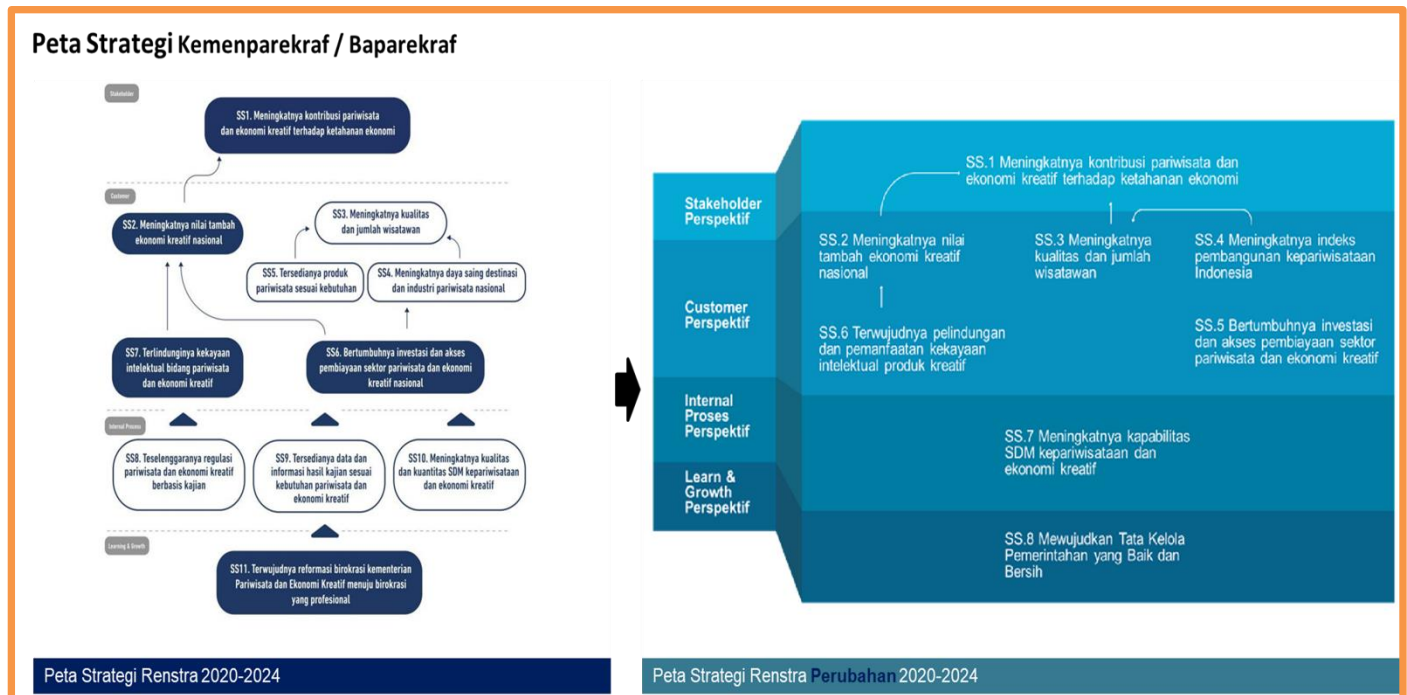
Peta Strategi Kemenparekraf / Baparekraf

Stakeholder

SS1. Meningkatnya kontribusi pariwisata dan ekonomi kreatif terhadap ketahanan ekonomi

Customer

SS2. Meningkatnya nilai tambah ekonomi kreatif nasional

SS3. Meningkatnya kualitas dan jumlah wisatawan

SS5. Tersedianya produk pariwisata sesuai kebutuhan

SS4. Meningkatnya daya saing destinasi dan industri pariwisata nasional

SS7. Terlindunginya kekayaan intelektual bidang pariwisata dan ekonomi kreatif

SS6. Bertumbuhnya investasi dan akses pembiayaan sektor pariwisata dan ekonomi kreatif nasional

Internal Process

SS8. Teselenggaranya regulasi pariwisata dan ekonomi kreatif berbasis kajian

SS9. Tersedianya data dan informasi hasil kajian sesuai kebutuhan pariwisata dan ekonomi kreatif

SS10. Meningkatnya kualitas dan kuantitas SDM kepariwisataan dan ekonomi kreatif

Learning & Growth

SS11. Terwujudnya reformasi birokrasi kementerian Pariwisata dan Ekonomi Kreatif menuju birokrasi yang profesional

Peta Strategi Renstra 2020-2024

Stakeholder Perspektif

SS.1 Meningkatnya kontribusi pariwisata dan ekonomi kreatif terhadap ketahanan ekonomi

Customer Perspektif

SS.2 Meningkatnya nilai tambah ekonomi kreatif nasional

SS.3 Meningkatnya kualitas dan jumlah wisatawan

SS.4 Meningkatnya indeks pembangunan kepariwisataan Indonesia

SS.6 Terwujudnya pelindungan dan pemanfaatan kekayaan intelektual produk kreatif

SS.5 Bertumbuhnya investasi dan akses pembiayaan sektor pariwisata dan ekonomi kreatif

Internal Proses Perspektif

SS.7 Meningkatnya kapabilitas SDM kepariwisataan dan ekonomi kreatif

Learn & Growth Perspektif

SS.8 Mewujudkan Tata Kelola Pemerintahan yang Baik dan Bersih

Peta Strategi Renstra Perubahan 2020-2024